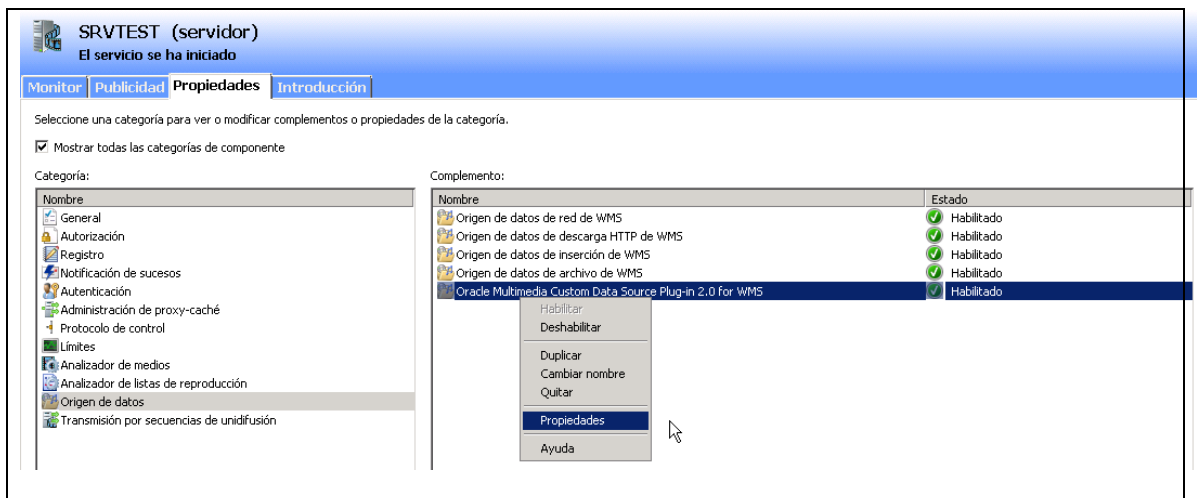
SRVTEST (servidor)
El servicio se ha iniciado

Monitor | Publicidad | Propiedades | Introducción

Seleccione una categoría para ver o modificar complementos o propiedades de la categoría.

Mostrar todas las categorías de componente

Categoría:

| Nombre |
|---|
| General |
| Autorización |
| Registro |
| Notificación de sucesos |
| Autenticación |
| Administración de proxy-caché |
| Protocolo de control |
| Límites |
| Analizador de medios |
| Analizador de listas de reproducción |
| Origen de datos |
| Transmisión por secuencias de unidifusión |

Complemento:

| Nombre | Estado |
|---|---|
| Origen de datos de red de WMS | Habilitado |
| Origen de datos de descarga HTTP de WMS | Habilitado |
| Origen de datos de inserción de WMS | Habilitado |
| Origen de datos de archivo de WMS | Habilitado |
| Oracle Multimedia Custom Data Source Plug-in 2.0 for WMS | Habilitado |

Habilitar
Deshabilitar
Duplicar
Cambiar nombre
Quitar
Propiedades
Ayuda